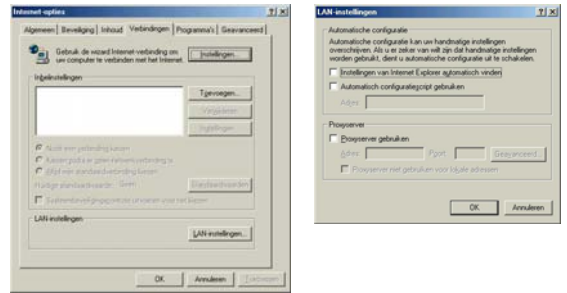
Internet-opties ? X

Algemeen | Beveiliging | Inhoud | Verbindingen | Programma's | Geavanceerd

Gebruik de wizard Internet-verbinding om uw computer te verbinden met het Internet.

Instellingen...

Inbelinstellingen

Toevoegen...

Verwijderen

Instellingen

Nooit een verbinding kiezen

Kiezen zodra er geen netwerkverbinding is

Altijd mijn standaardverbinding kiezen

Huidige standaardwaarde: Geen

Standaardwaarden

Systeembeveiligingsprotocol uitvoeren voor uit het kiezen

LAN-instellingen

LAN-instellingen...

OK Annuleren Toepassen

LAN-instellingen ? X

Automatische configuratie

Automatische configuratie kan uw handmatige instellingen overschrijven. Als u er zeker van wilt zijn dat handmatige instellingen worden gebruikt, dient u automatische configuratie uit te schakelen.

Instellingen van Internet Explorer automatisch vinden

Automatisch configuratiescript gebruiken

Adres

Proxyserver

Proxyserver gebruiken

Adres Poort Geavanceerd

Proxyserver niet gebruiken voor lokale adressen

OK Annuleren